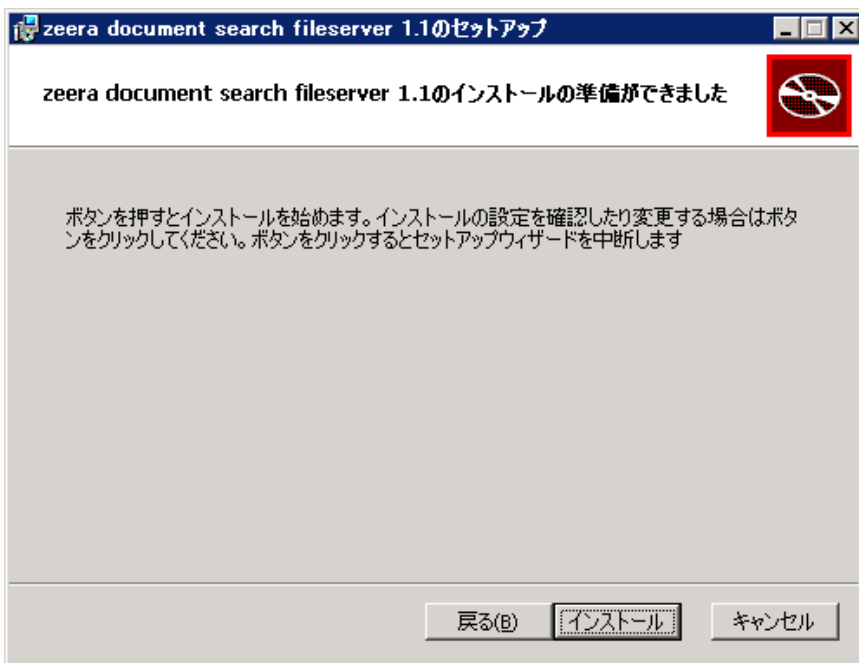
zeera document search fileserver 1.1のセットアップ

zeera document search fileserver 1.1のインストールの準備ができました

ボタンを押すとインストールを始めます。インストールの設定を確認したり変更する場合はボタンをクリックしてください。ボタンをクリックするとセットアップウィザードを中断します

戻る(B)　インストール　キャンセル